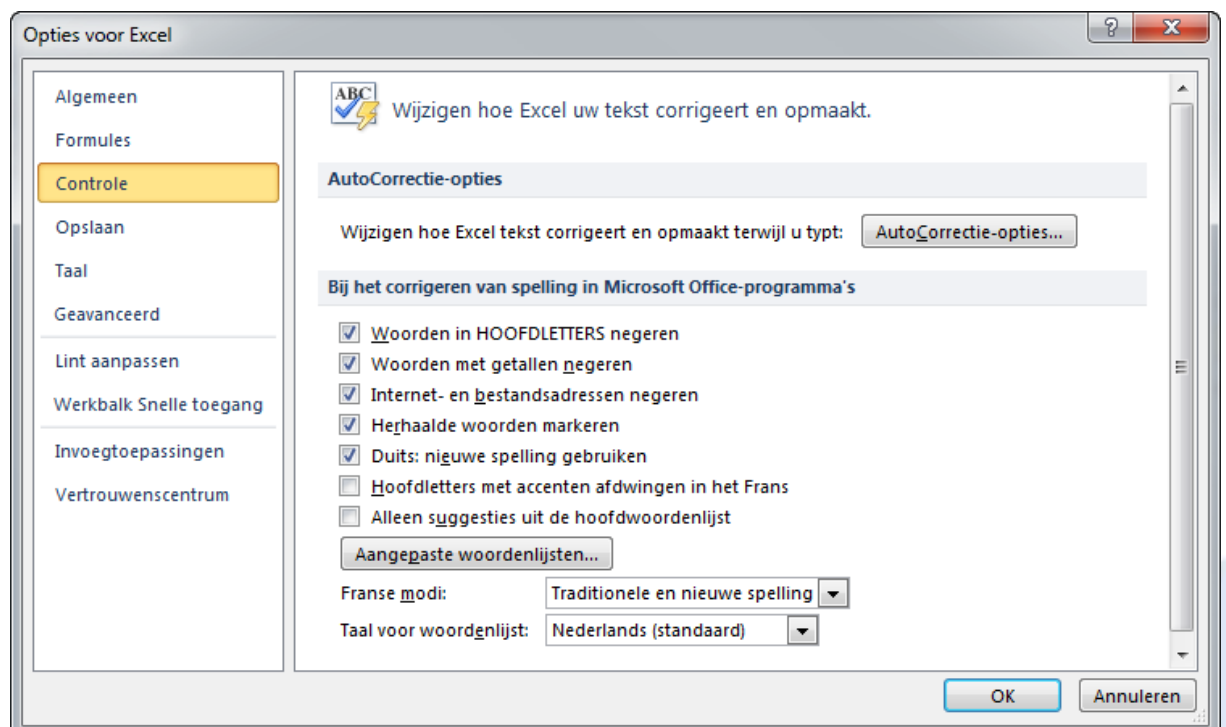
Opties voor Excel

?

X

Algemeen

Formules

Controle

Opslaan

Taal

Geavanceerd

Lint aanpassen

Werkbalk Snelle toegang

Invoegtoepassingen

Vertrouwenscentrum

ABC

Wijzigen hoe Excel uw tekst corrigeert en opmaakt.

AutoCorrectie-opties

Wijzigen hoe Excel tekst corrigeert en opmaakt terwijl u typt: AutoCorrectie-opties...

Bij het corrigeren van spelling in Microsoft Office-programma's

Woorden in HOOFDLETTERS negeren

Woorden met getallen negeren

Internet- en bestandsadressen negeren

Herhaalde woorden markeren

Duits: nieuwe spelling gebruiken

Hoofdletters met accenten afdwingen in het Frans

Alleen suggesties uit de hoofdwoordenlijst

Aangepaste woordenlijsten...

Franse modi: Traditionele en nieuwe spelling

Taal voor woordenlijst: Nederlands (standaard)

OK

Annuleren